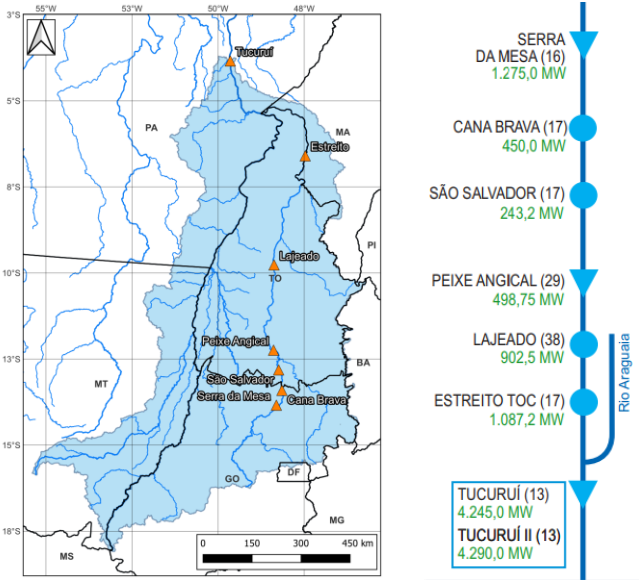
55°W 53°W 50°W 48°W

3°S
5°S
8°S
10°S
13°S
15°S
18°S

N

Tucuruí
PA
MA
Estreito
PI
Lajeado
TO
Peixe Angical
São Salvador
Serra da Mesa
Cana Brava
BA
MT
GO
DF
MG
MS

0 150 300 450 km

SERRA DA MESA (16)
1.275,0 MW

CANA BRAVA (17)
450,0 MW

SÃO SALVADOR (17)
243,2 MW

PEIXE ANGICAL (29)
498,75 MW

LAJEADO (38)
902,5 MW

ESTREITO TOC (17)
1.087,2 MW

Rio Araguaia

TUCURUÍ (13)
4.245,0 MW
TUCURUÍ II (13)
4.290,0 MW